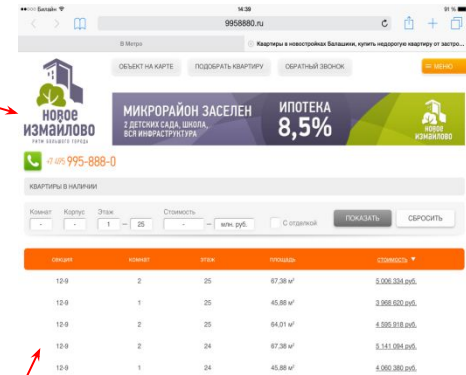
●●○○○ Билайн 14:39 91 %

9958880.ru

В Метро

Квартиры в новостройках Балашихи, купить недорогую квартиру от застро...

ОБЪЕКТ НА КАРТЕ ПОДОБРАТЬ КВАРТИРУ ОБРАТНЫЙ ЗВОНОК

≡ МЕНЮ

НОВОЕ ИЗМАЙЛОВО
РИТМ БОЛЬШОГО ГОРОДА

МИКРОРАЙОН ЗАСЕЛЕН
2 ДЕТСКИХ САДА, ШКОЛА, ВСЯ ИНФРАСТРУКТУРА

ИПОТЕКА
8,5%

НОВОЕ ИЗМАЙЛОВО

+7 495 995-888-0

КВАРТИРЫ В НАЛИЧИИ

Комнат Корпус Этаж Стоимость

- - 1 — 25 - — млн. руб. С отделкой ПОКАЗАТЬ СБРОСИТЬ

| СЕКЦИЯ | КОМНАТ | ЭТАЖ | ПЛОЩАДЬ | СТОИМОСТЬ ▼ |
|---|---|---|---|---|
| 12-9 | 2 | 25 | 67,38 м² | 5 006 334 руб. |
| 12-9 | 1 | 25 | 45,88 м² | 3 968 620 руб. |
| 12-9 | 2 | 25 | 84,01 м² | 4 595 918 руб. |
| 12-9 | 2 | 24 | 67,38 м² | 5 141 084 руб. |
| 12-9 | 1 | 24 | 45,88 м² | 4 060 380 руб. |